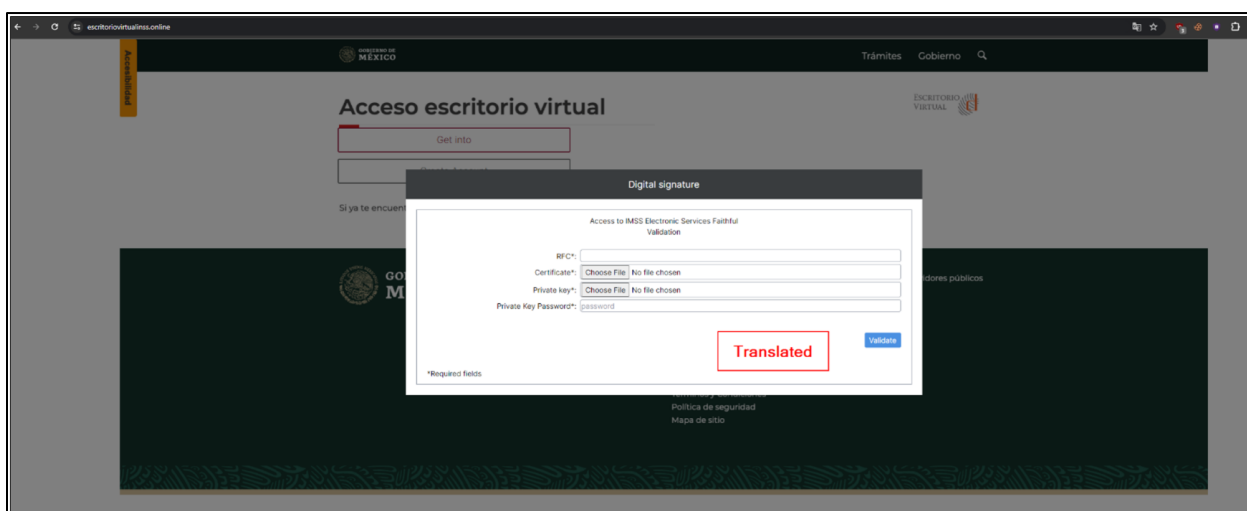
escritoriovirtualinss.online

Accesibilidad

GOBIERNO DE MÉXICO

Trámites Gobierno

Acceso escritorio virtual

ESCRITORIO VIRTUAL

Get into

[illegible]

Si ya te encuent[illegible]

Digital signature

Access to IMSS Electronic Services Faithful Validation

RFC*:

Certificate*: Choose File No file chosen

Private key*: Choose File No file chosen

Private Key Password*: password

Translated

Validate

*Required fields

GO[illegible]

M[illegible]

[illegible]idores públicos

Política de seguridad

Mapa de sitio